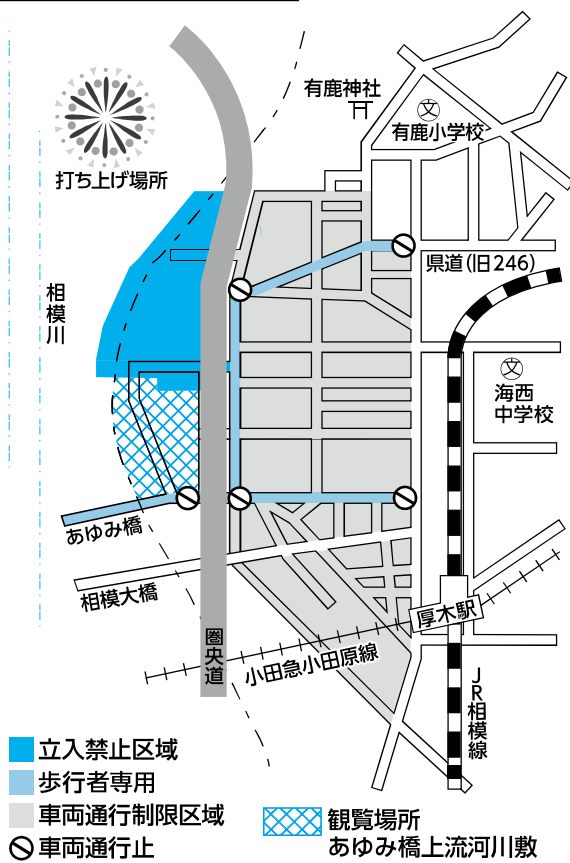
有鹿神社

有鹿小学校

打ち上げ場所

県道(旧246)

相模川

海西中学校

あゆみ橋

相模大橋

圏央道

厚木駅

小田急小田原線

JR相模線

立入禁止区域

歩行者専用

車両通行制限区域

車両通行止

観覧場所
あゆみ橋上流河川敷